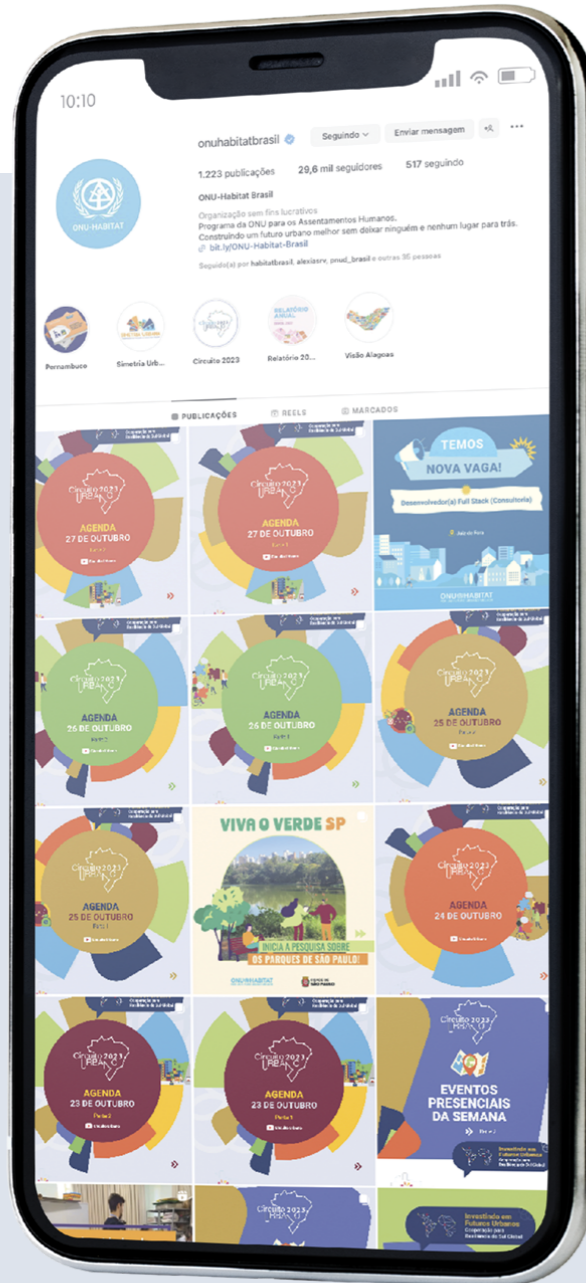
10:10

onuhabitatbrasil

Seguindo

Enviar mensagem

1.223 publicações 29,6 mil seguidores 517 seguindo

ONU-HABITAT

ONU-Habitat Brasil

Organização sem fins lucrativos
Programa da ONU para os Assentamentos Humanos.
Construindo um futuro urbano melhor sem deixar ninguém e nenhum lugar para trás.
bit.ly/ONU-Habitat-Brasil

Seguido(a) por habitatbrasil, alexiarre, pnud_brasil e outras 35 pessoas

Pernambuco

Sinetria Urb...

Circuito 2023

Relatório 20...

Visão Alagoas

PUBLICAÇÕES

REELS

MARCADOS

Circuito 2023

AGENDA
27 DE OUTUBRO

Circuito 2023

AGENDA
27 DE OUTUBRO

TEMOS
NOVA VAGA!

Desenvolvedor(a) Full Stack (Consultoria)

ONU-HABITAT

Circuito 2023

AGENDA
26 DE OUTUBRO

Circuito 2023

AGENDA
26 DE OUTUBRO

Circuito 2023

AGENDA
25 DE OUTUBRO

Circuito 2023

AGENDA
25 DE OUTUBRO

VIVA O VERDE SP

INICIA A PESQUISA SOBRE
OS PARQUES DE SÃO PAULO!

ONU-HABITAT

Circuito 2023

AGENDA
24 DE OUTUBRO

Circuito 2023

AGENDA
23 DE OUTUBRO

Circuito 2023

AGENDA
23 DE OUTUBRO

Circuito 2023

EVENTOS
PRESENCIAIS
DA SEMANA

Investindo em
Futuros Urbanos

Circuito 2023

Investindo em
Futuros Urbanos